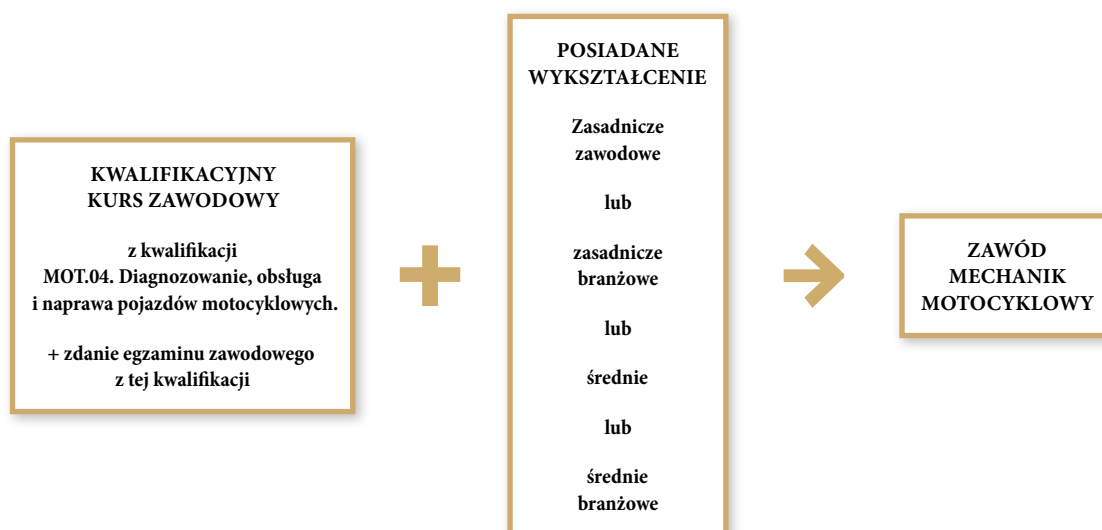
KWALIFIKACYJNY KURS ZAWODOWY

z kwalifikacji MOT.04. Diagnozowanie, obsługa i naprawa pojazdów motocyklowych.

+ zdanie egzaminu zawodowego z tej kwalifikacji

POSIADANE WYKSZTAŁCENIE

Zasadnicze zawodowe

lub

zasadnicze branżowe

lub

średnie

lub

średnie branżowe

ZAWÓD MECHANIK MOTOCYKLOWY